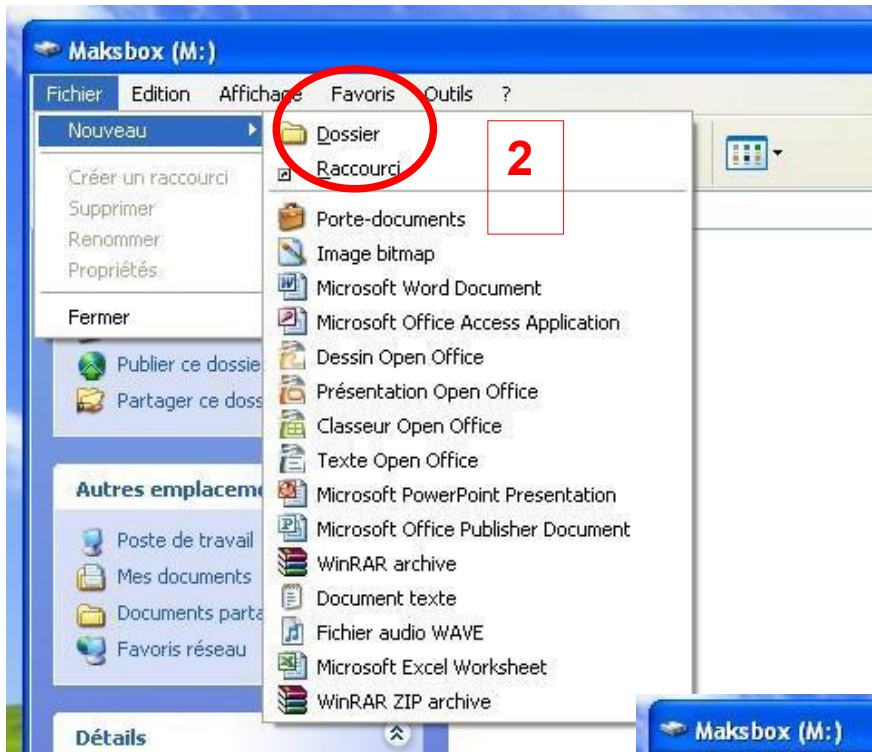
Maksbox (M:)

Fichier Edition Affichage Favoris Outils ?

Nouveau
Créer un raccourci
Supprimer
Renommer
Propriétés
Fermer

Dossier
Raccourci

2

Porte-documents
Image bitmap
Microsoft Word Document
Microsoft Office Access Application
Dessin Open Office
Présentation Open Office
Classeur Open Office
Texte Open Office
Microsoft PowerPoint Presentation
Microsoft Office Publisher Document
WinRAR archive
Document texte
Fichier audio WAVE
Microsoft Excel Worksheet
WinRAR ZIP archive

Publier ce dossie
Partager ce doss

Autres emplaceme
Poste de travail
Mes documents
Documents parta
Favoris réseau

Détails

Maksbox (M:)